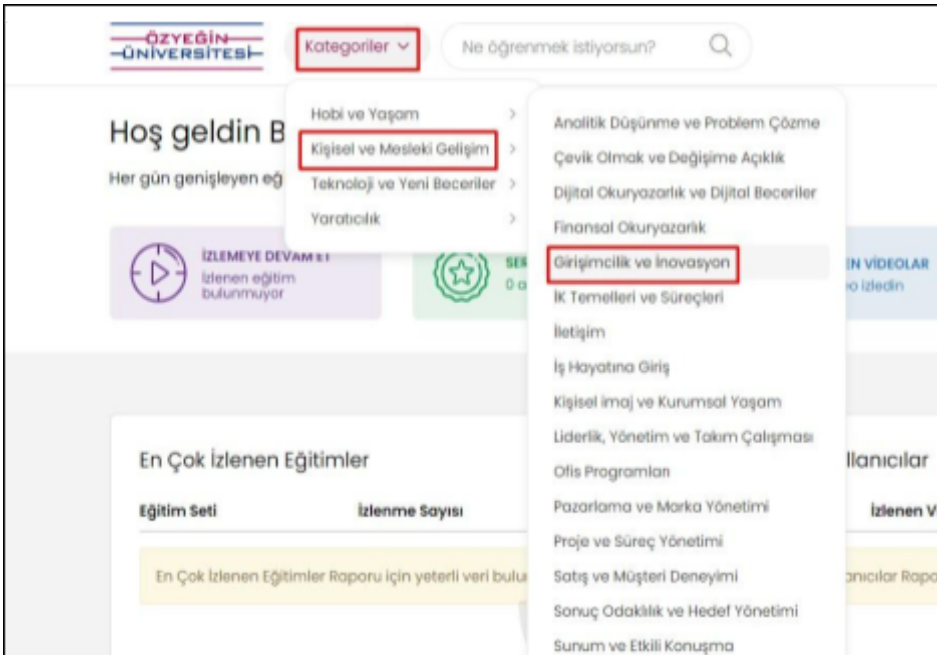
ÖZYEĞİN ÜNİVERSİTESİ

Kategoriler

Ne öğrenmek istiyorsun?

Hoş geldin B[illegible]

Her gün genişleyen eğ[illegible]

Hobi ve Yaşam
Kişisel ve Mesleki Gelişim
Teknoloji ve Yeni Beceriler
Yaratıcılık

Analitik Düşünme ve Problem Çözme
Çevik Olmak ve Değişime Açıklık
Dijital Okuryazarlık ve Dijital Beceriler
Finansal Okuryazarlık
Girişimcilik ve İnovasyon
İK Temelleri ve Süreçleri
İletişim
İş Hayatına Giriş
Kişisel imaj ve Kurumsal Yaşam
Liderlik, Yönetim ve Takım Çalışması
Ofis Programları
Pazarlama ve Marka Yönetimi
Proje ve Süreç Yönetimi
Satış ve Müşteri Deneyimi
Sonuç Odaklılık ve Hedef Yönetimi
Sunum ve Etkili Konuşma

İZLEMEYE DEVAM ET
İzlenen eğitim bulunmuyor

SER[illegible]
0 a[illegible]

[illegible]EN VİDEOLAR
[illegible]o izledin

En Çok İzlenen Eğitimler

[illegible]llanıcılar

| Eğitim Seti | İzlenme Sayısı | İzlenen V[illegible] |
|---|---|---|

En Çok İzlenen Eğitimler Raporu için yeterli veri bulu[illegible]

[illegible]anıcılar Rapo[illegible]